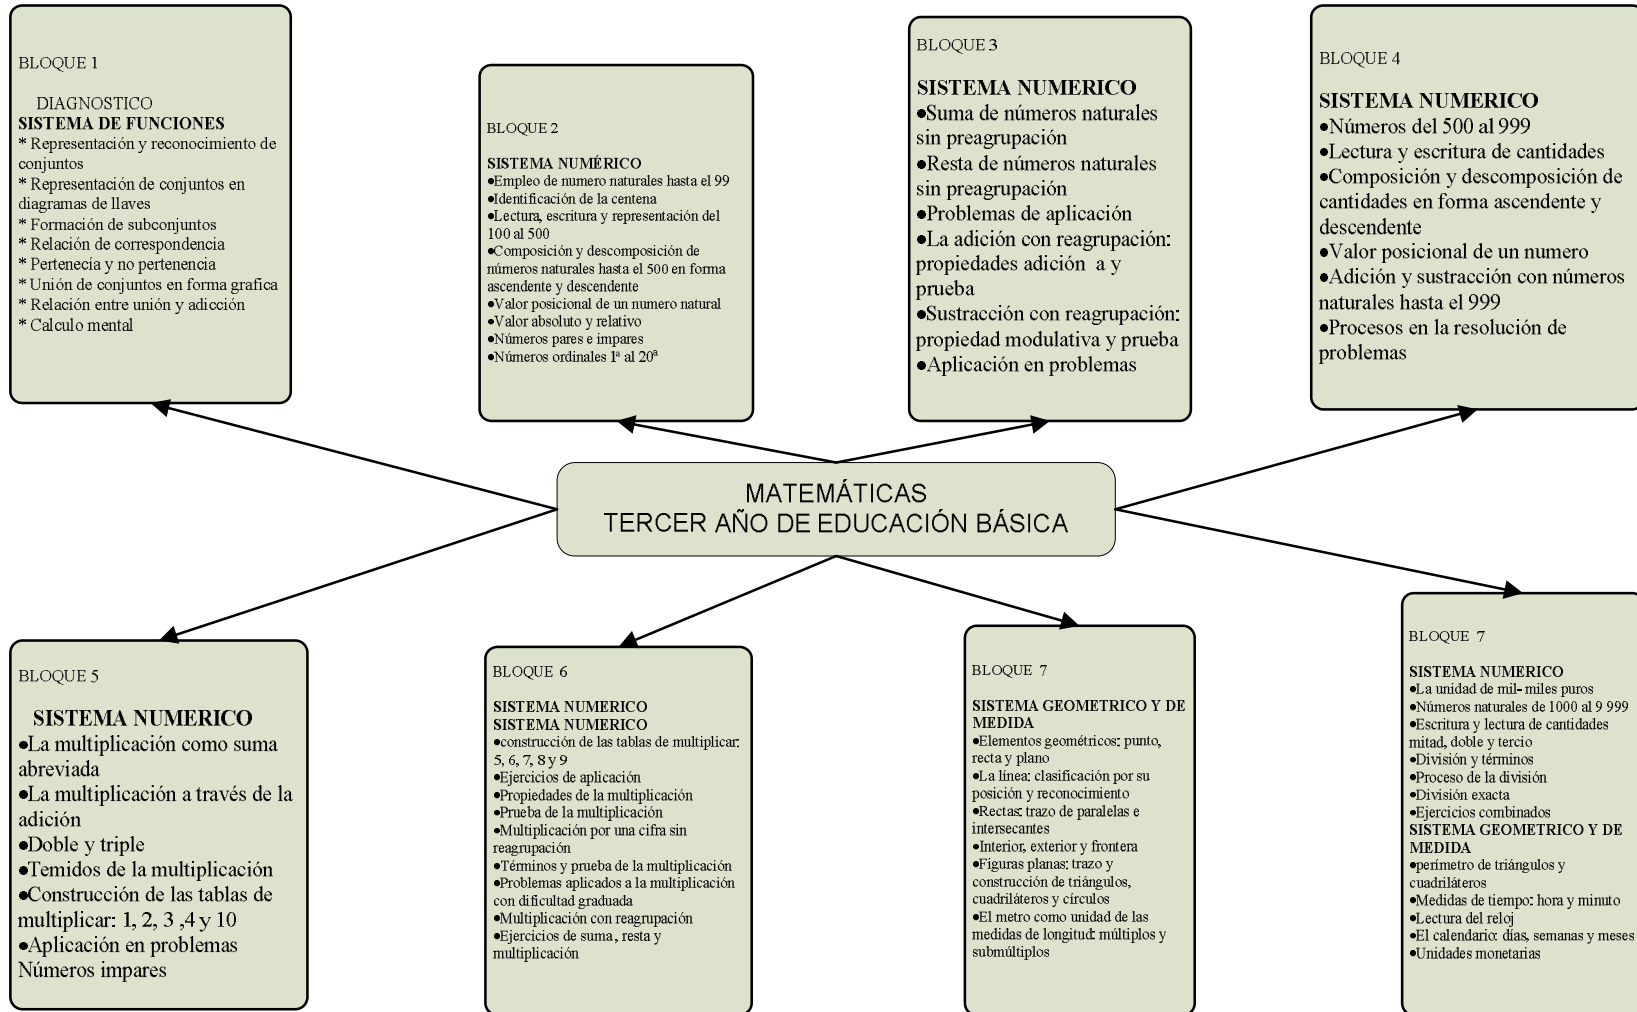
BLOQUE 1

DIAGNOSTICO
SISTEMA DE FUNCIONES
* Representación y reconocimiento de conjuntos
* Representación de conjuntos en diagramas de llaves
* Formación de subconjuntos
* Relación de correspondencia
* Pertenecía y no pertenencia
* Unión de conjuntos en forma grafica
* Relación entre unión y adicción
* Calculo mental

BLOQUE 2

SISTEMA NUMÉRICO
•Empleo de numero naturales hasta el 99
•Identificación de la centena
•Lectura, escritura y representación del 100 al 500
•Composición y descomposición de números naturales hasta el 500 en forma ascendente y descendente
•Valor posicional de un numero natural
•Valor absoluto y relativo
•Números pares e impares
•Números ordinales 1ª al 20ª

BLOQUE 3

SISTEMA NUMERICO
•Suma de números naturales sin preagrupación
•Resta de números naturales sin preagrupación
•Problemas de aplicación
•La adición con reagrupación: propiedades adición a y prueba
•Sustracción con reagrupación: propiedad modulativa y prueba
•Aplicación en problemas

BLOQUE 4

SISTEMA NUMERICO
•Números del 500 al 999
•Lectura y escritura de cantidades
•Composición y descomposición de cantidades en forma ascendente y descendente
•Valor posicional de un numero
•Adición y sustracción con números naturales hasta el 999
•Procesos en la resolución de problemas

MATEMÁTICAS
TERCER AÑO DE EDUCACIÓN BÁSICA

BLOQUE 5

SISTEMA NUMERICO
•La multiplicación como suma abreviada
•La multiplicación a través de la adición
•Doble y triple
•Temidos de la multiplicación
•Construcción de las tablas de multiplicar: 1, 2, 3 ,4 y 10
•Aplicación en problemas
Números impares

BLOQUE 6

SISTEMA NUMERICO
SISTEMA NUMERICO
•construcción de las tablas de multiplicar: 5, 6, 7, 8 y 9
•Ejercicios de aplicación
•Propiedades de la multiplicación
•Prueba de la multiplicación
•Multiplicación por una cifra sin reagrupación
•Términos y prueba de la multiplicación
•Problemas aplicados a la multiplicación con dificultad graduada
•Multiplicación con reagrupación
•Ejercicios de suma, resta y multiplicación

BLOQUE 7

SISTEMA GEOMETRICO Y DE MEDIDA
•Elementos geométricos: punto, recta y plano
•La línea: clasificación por su posición y reconocimiento
•Rectas: trazo de paralelas e intersecantes
•Interior, exterior y frontera
•Figuras planas: trazo y construcción de triángulos, cuadriláteros y círculos
•El metro como unidad de las medidas de longitud: múltiplos y submúltiplos

BLOQUE 7

SISTEMA NUMERICO
•La unidad de mil- miles puros
•Números naturales de 1000 al 9 999
•Escritura y lectura de cantidades mitad, doble y tercio
•División y términos
•Proceso de la división
•División exacta
•Ejercicios combinados
SISTEMA GEOMETRICO Y DE MEDIDA
•perímetro de triángulos y cuadriláteros
•Medidas de tiempo: hora y minuto
•Lectura del reloj
•El calendario: días, semanas y meses
•Unidades monetarias